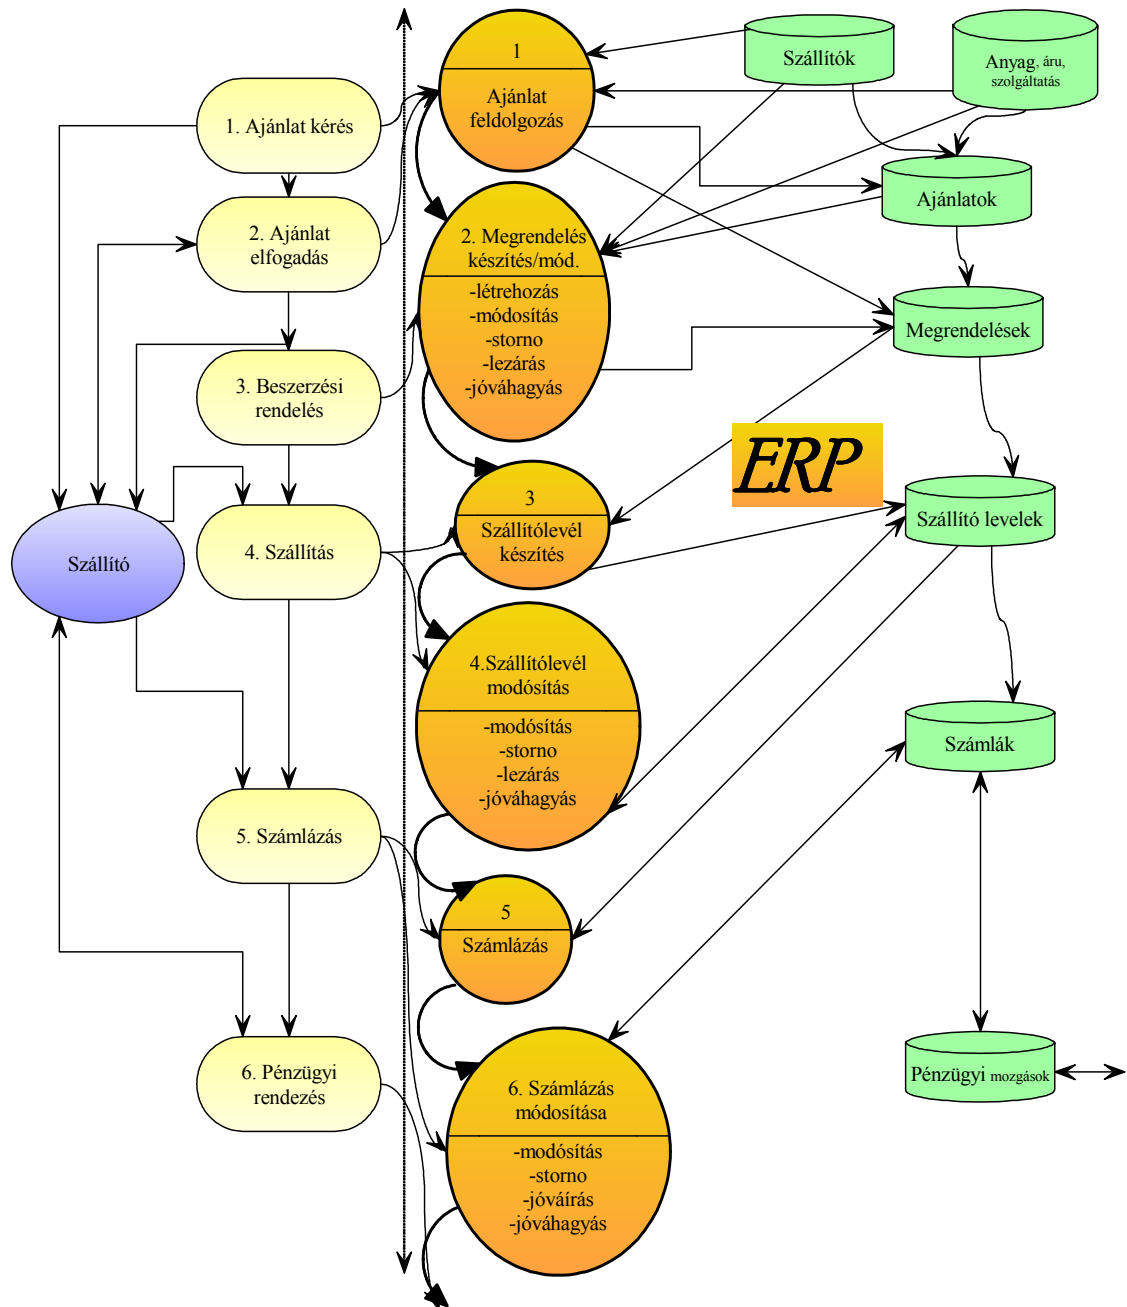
1. Ajánlat kérés

2. Ajánlat elfogadás

3. Beszerzési rendelés

4. Szállítás

5. Számlázás

6. Pénzügyi rendezés

Szállító

1
Ajánlat feldolgozás

2. Megrendelés készítés/mód.
-létrehozás
-módosítás
-storno
-lezárás
-jóváhagyás

3
Szállítólevél készítés

4.Szállítólevél modósítás
-modósítás
-storno
-lezárás
-jóváhagyás

5
Számlázás

6. Számlázás módosítása
-modósítás
-storno
-jóváírás
-jóváhagyás

Szállítók

Anyag, áru, szolgáltatás

Ajánlatok

Megrendelések

ERP

Szállító levelek

Számlák

Pénzügyi mozgások